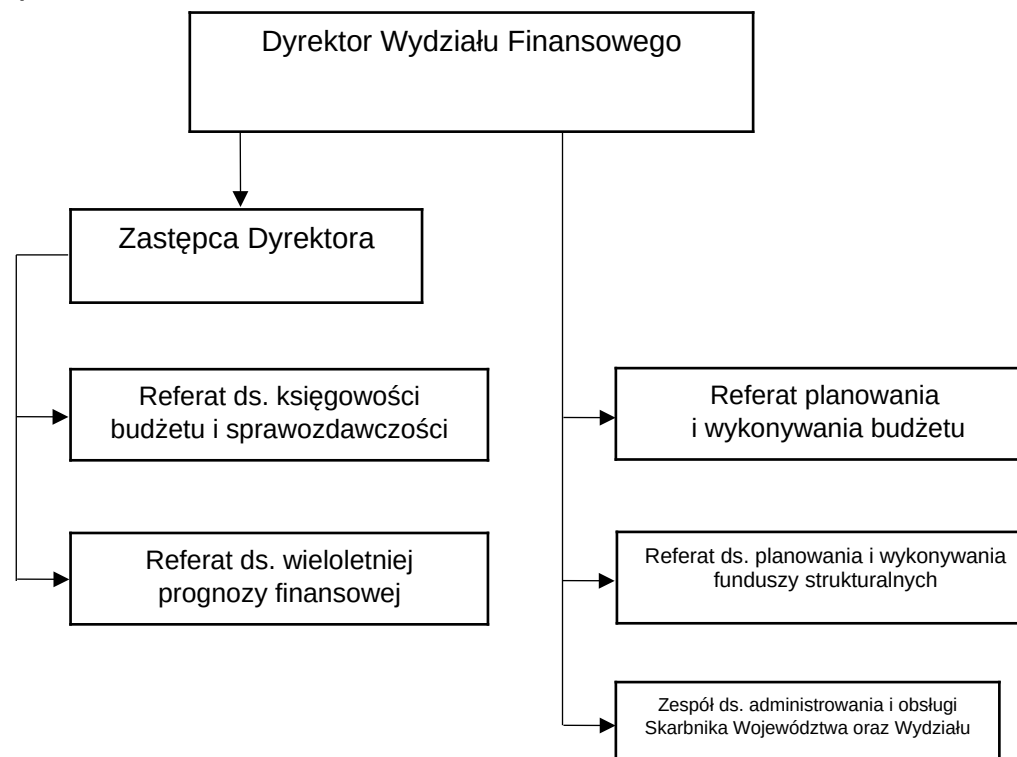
Dyrektor Wydziału Finansowego

Zastępca Dyrektora

Referat ds. księgowości budżetu i sprawozdawczości

Referat ds. wieloletniej prognozy finansowej

Referat planowania i wykonywania budżetu

Referat ds. planowania i wykonywania funduszy strukturalnych

Zespół ds. administrowania i obsługi Skarbnika Województwa oraz Wydziału